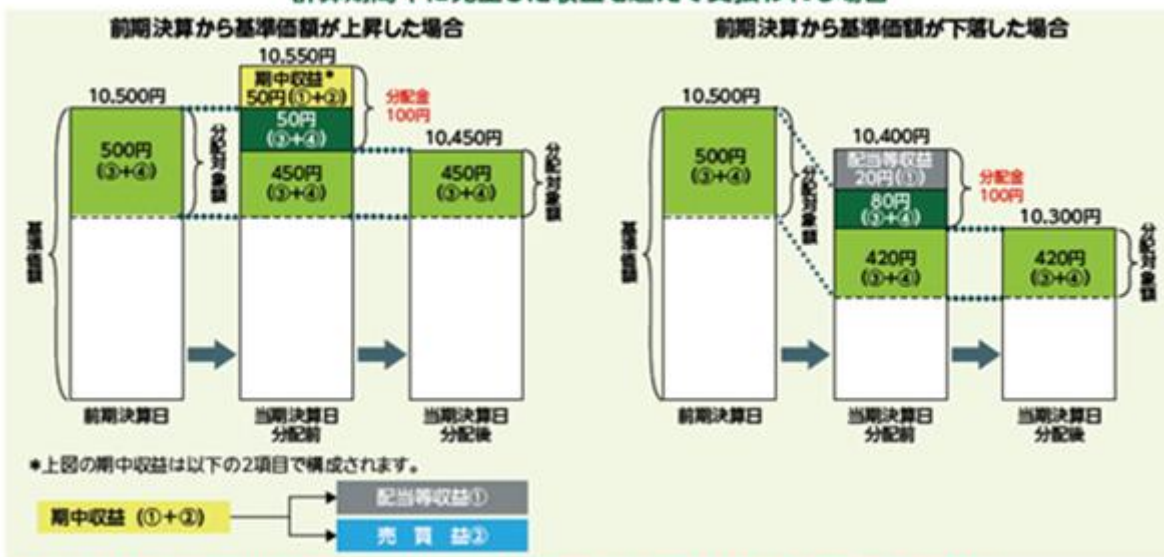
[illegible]

前期決算から基準価額が上昇した場合

10,500円
500円
(③+④)
分配対象額
基準価額
10,550円
期中収益*
50円(①+②)
50円
(③+④)
450円
(③+④)
分配金
100円
10,450円
450円
(③+④)
分配対象額
前期決算日
当期決算日
分配前
当期決算日
分配後

前期決算から基準価額が下落した場合

10,500円
500円
(③+④)
分配対象額
基準価額
10,400円
配当等収益
20円(①)
80円
(③+④)
420円
(③+④)
分配金
100円
10,300円
420円
(③+④)
分配対象額
前期決算日
当期決算日
分配前
当期決算日
分配後

*上図の期中収益は以下の2項目で構成されます。
期中収益 (①+②)
配当等収益①
売 買 益②